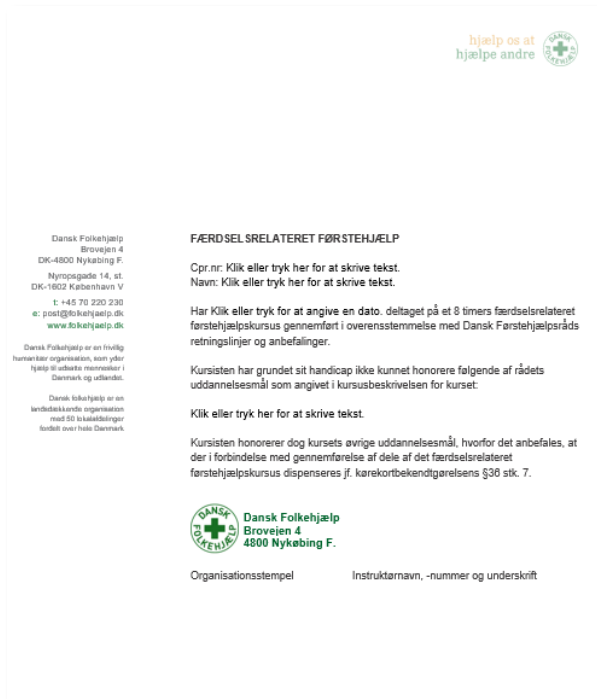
hjælp os at
hjælpe andre

DANSK FOLKEHJÆLP

Dansk Folkehjælp
Brovejen 4
DK-4800 Nykøbing F.

Nyropsgade 14, st.
DK-1602 København V

t: +45 70 220 230
e: post@folkehjaelp.dk
www.folkehjaelp.dk

Dansk Folkehjælp er en frivillig humanitær organisation, som yder hjælp til udsatte mennesker i Danmark og udlandet.

Dansk folkehjælp er en landsdækkende organisation med 50 lokalafdelinger fordelt over hele Danmark

FÆRDSELSRELATERET FØRSTEHJÆLP

Cpr.nr: Klik eller tryk her for at skrive tekst.
Navn: Klik eller tryk her for at skrive tekst.

Har Klik eller tryk her for at angive en dato. deltaget på et 8 timers færdselsrelateret førstehjælpskursus gennemført i overensstemmelse med Dansk Førstehjælpsråds retningslinjer og anbefalinger.

Kursisten har grundet sit handicap ikke kunnet honorere følgende af rådets uddannelsesmål som angivet i kursusbeskrivelsen for kurset:

Klik eller tryk her for at skrive tekst.

Kursisten honorerer dog kursets øvrige uddannelsesmål, hvorfor det anbefales, at der i forbindelse med gennemførelse af dele af det færdselsrelateret førstehjælpskursus dispenseres jf. kørekortbekendtgørelsens §36 stk. 7.

DANSK FOLKEHJÆLP
Dansk Folkehjælp
Brovejen 4
4800 Nykøbing F.

Organisationsstempel

Instruktørnavn, -nummer og underskrift